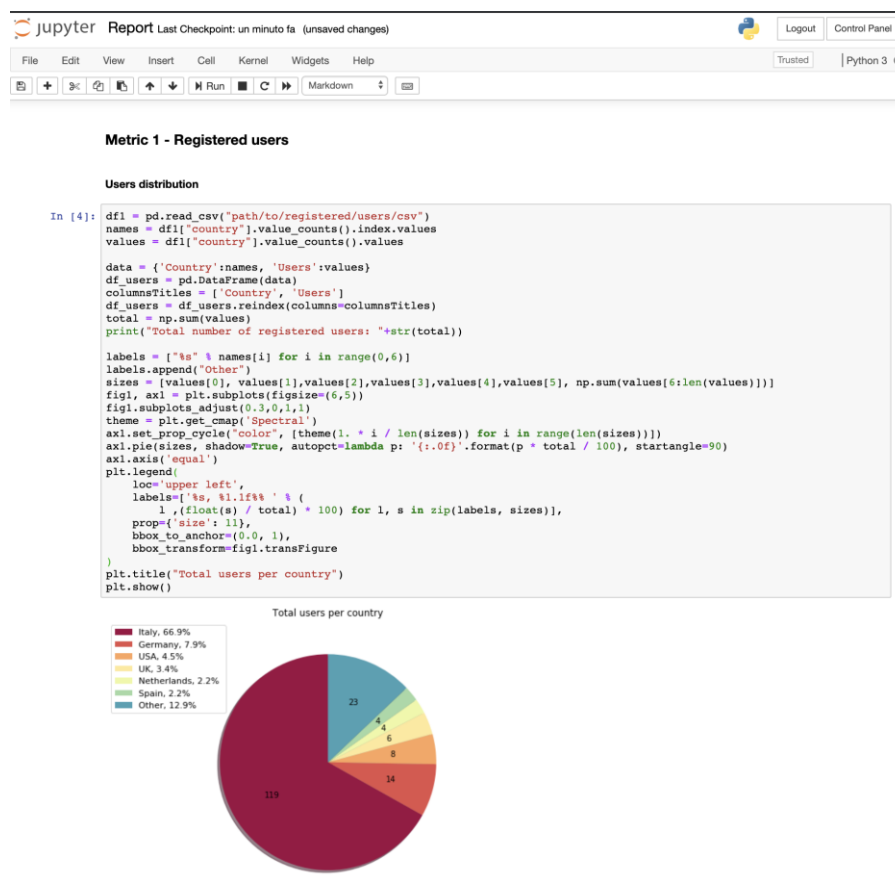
jupyter Report Last Checkpoint: un minuto fa (unsaved changes)

Logout Control Panel

File Edit View Insert Cell Kernel Widgets Help

Trusted Python 3

Run Markdown

**Metric 1 - Registered users**

**Users distribution**

In [4]:
```
df1 = pd.read_csv("path/to/registered/users/csv")
names = df1["country"].value_counts().index.values
values = df1["country"].value_counts().values

data = {'Country':names, 'Users':values}
df_users = pd.DataFrame(data)
columnsTitles = ['Country', 'Users']
df_users = df_users.reindex(columns=columnsTitles)
total = np.sum(values)
print("Total number of registered users: "+str(total))

labels = ["%s" % names[i] for i in range(0,6)]
labels.append("Other")
sizes = [values[0], values[1],values[2],values[3],values[4],values[5], np.sum(values[6:len(values)])]
fig1, ax1 = plt.subplots(figsize=(6,5))
fig1.subplots_adjust(0.3,0,1,1)
theme = plt.get_cmap('Spectral')
ax1.set_prop_cycle("color", [theme(1. * i / len(sizes)) for i in range(len(sizes))])
ax1.pie(sizes, shadow=True, autopct=lambda p: '{:.0f}'.format(p * total / 100), startangle=90)
ax1.axis('equal')
plt.legend(
    loc='upper left',
    labels=['%s, %1.1f%% ' % (
        l ,(float(s) / total) * 100) for l, s in zip(labels, sizes)],
    prop={'size': 11},
    bbox_to_anchor=(0.0, 1),
    bbox_transform=fig1.transFigure
)
plt.title("Total users per country")
plt.show()
```

Total users per country

Italy, 66.9%
Germany, 7.9%
USA, 4.5%
UK, 3.4%
Netherlands, 2.2%
Spain, 2.2%
Other, 12.9%

23
4
4
6
8
14
119